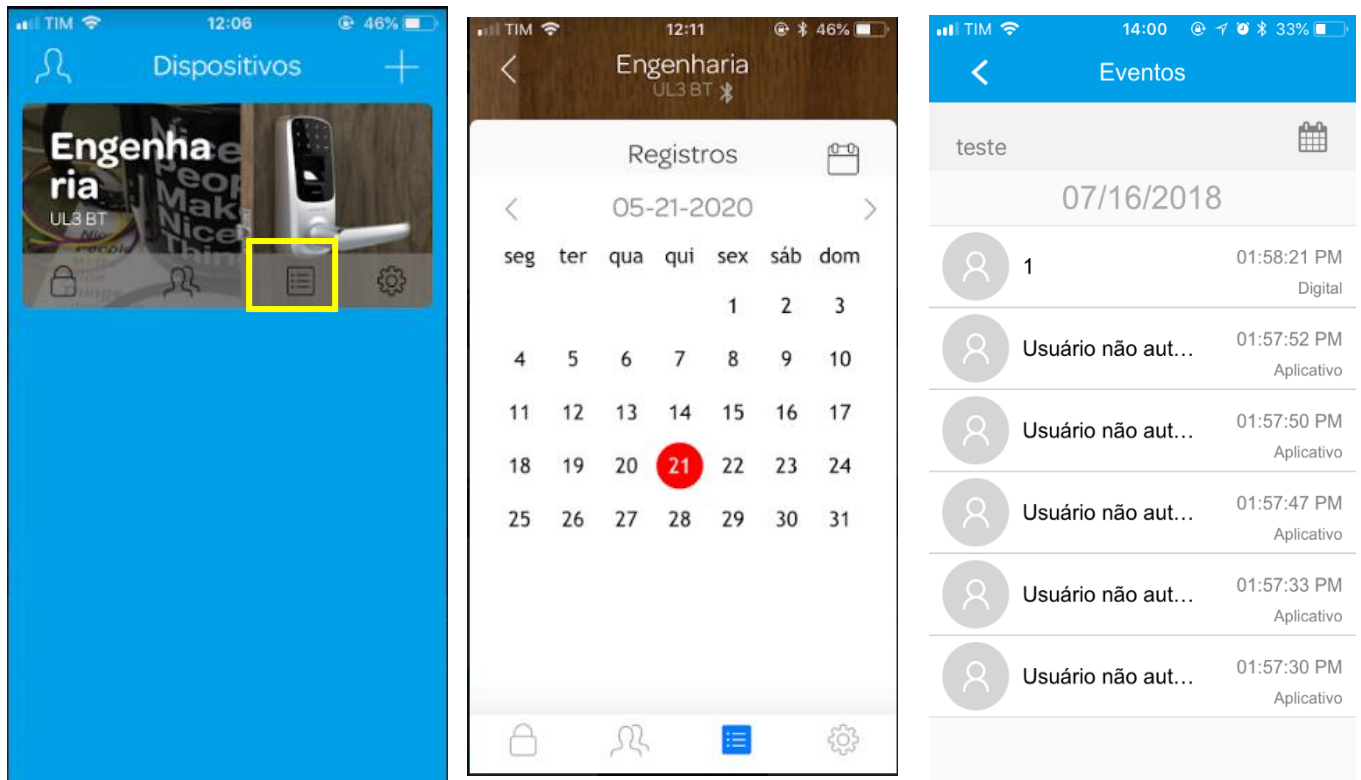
TIM 12:06 46%

Dispositivos

Engenharia
UL3 BT

TIM 12:11 46%

Engenharia
UL3 BT

Registros

05-21-2020

| seg | ter | qua | qui | sex | sáb | dom |
|---|---|---|---|---|---|---|
| | | | | 1 | 2 | 3 |
| 4 | 5 | 6 | 7 | 8 | 9 | 10 |
| 11 | 12 | 13 | 14 | 15 | 16 | 17 |
| 18 | 19 | 20 | 21 | 22 | 23 | 24 |
| 25 | 26 | 27 | 28 | 29 | 30 | 31 |

TIM 14:00 33%

Eventos

teste

07/16/2018

1 01:58:21 PM Digital

Usuário não aut… 01:57:52 PM Aplicativo

Usuário não aut… 01:57:50 PM Aplicativo

Usuário não aut… 01:57:47 PM Aplicativo

Usuário não aut… 01:57:33 PM Aplicativo

Usuário não aut… 01:57:30 PM Aplicativo